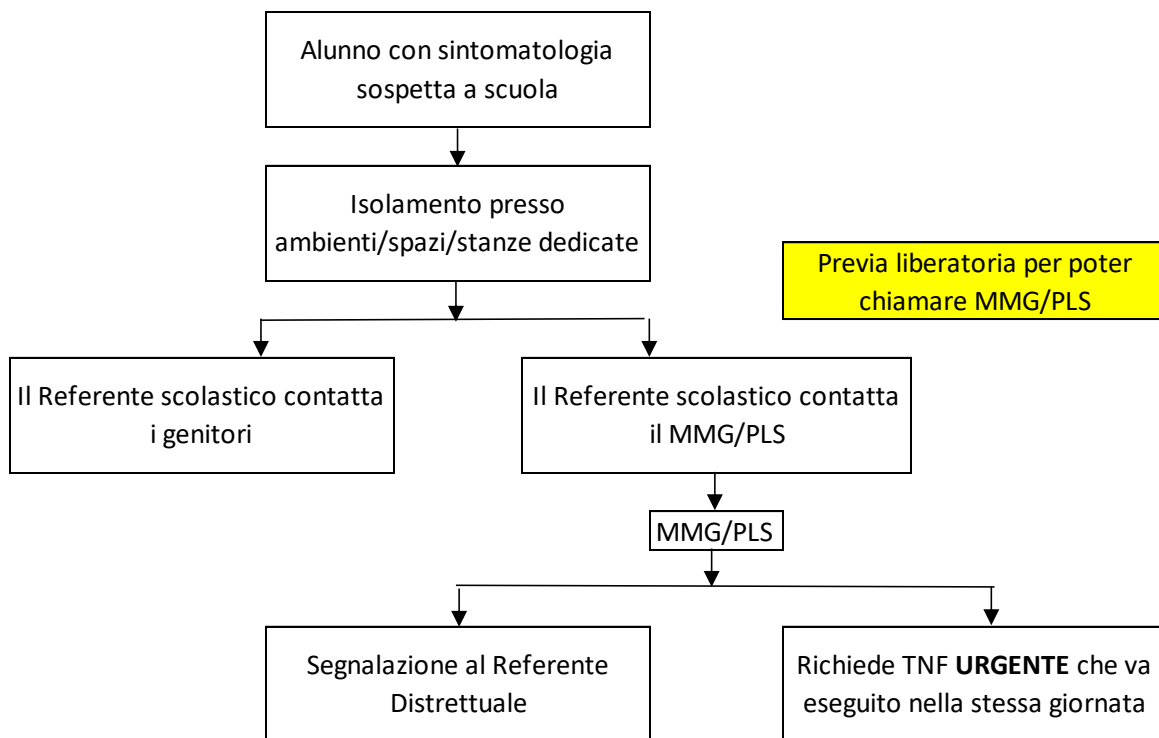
Alunno con sintomatologia sospetta a scuola

Isolamento presso ambienti/spazi/stanze dedicate

Previa liberatoria per poter chiamare MMG/PLS

Il Referente scolastico contatta i genitori

Il Referente scolastico contatta il MMG/PLS

MMG/PLS

Segnalazione al Referente Distrettuale

Richiede TNF URGENTE che va eseguito nella stessa giornata